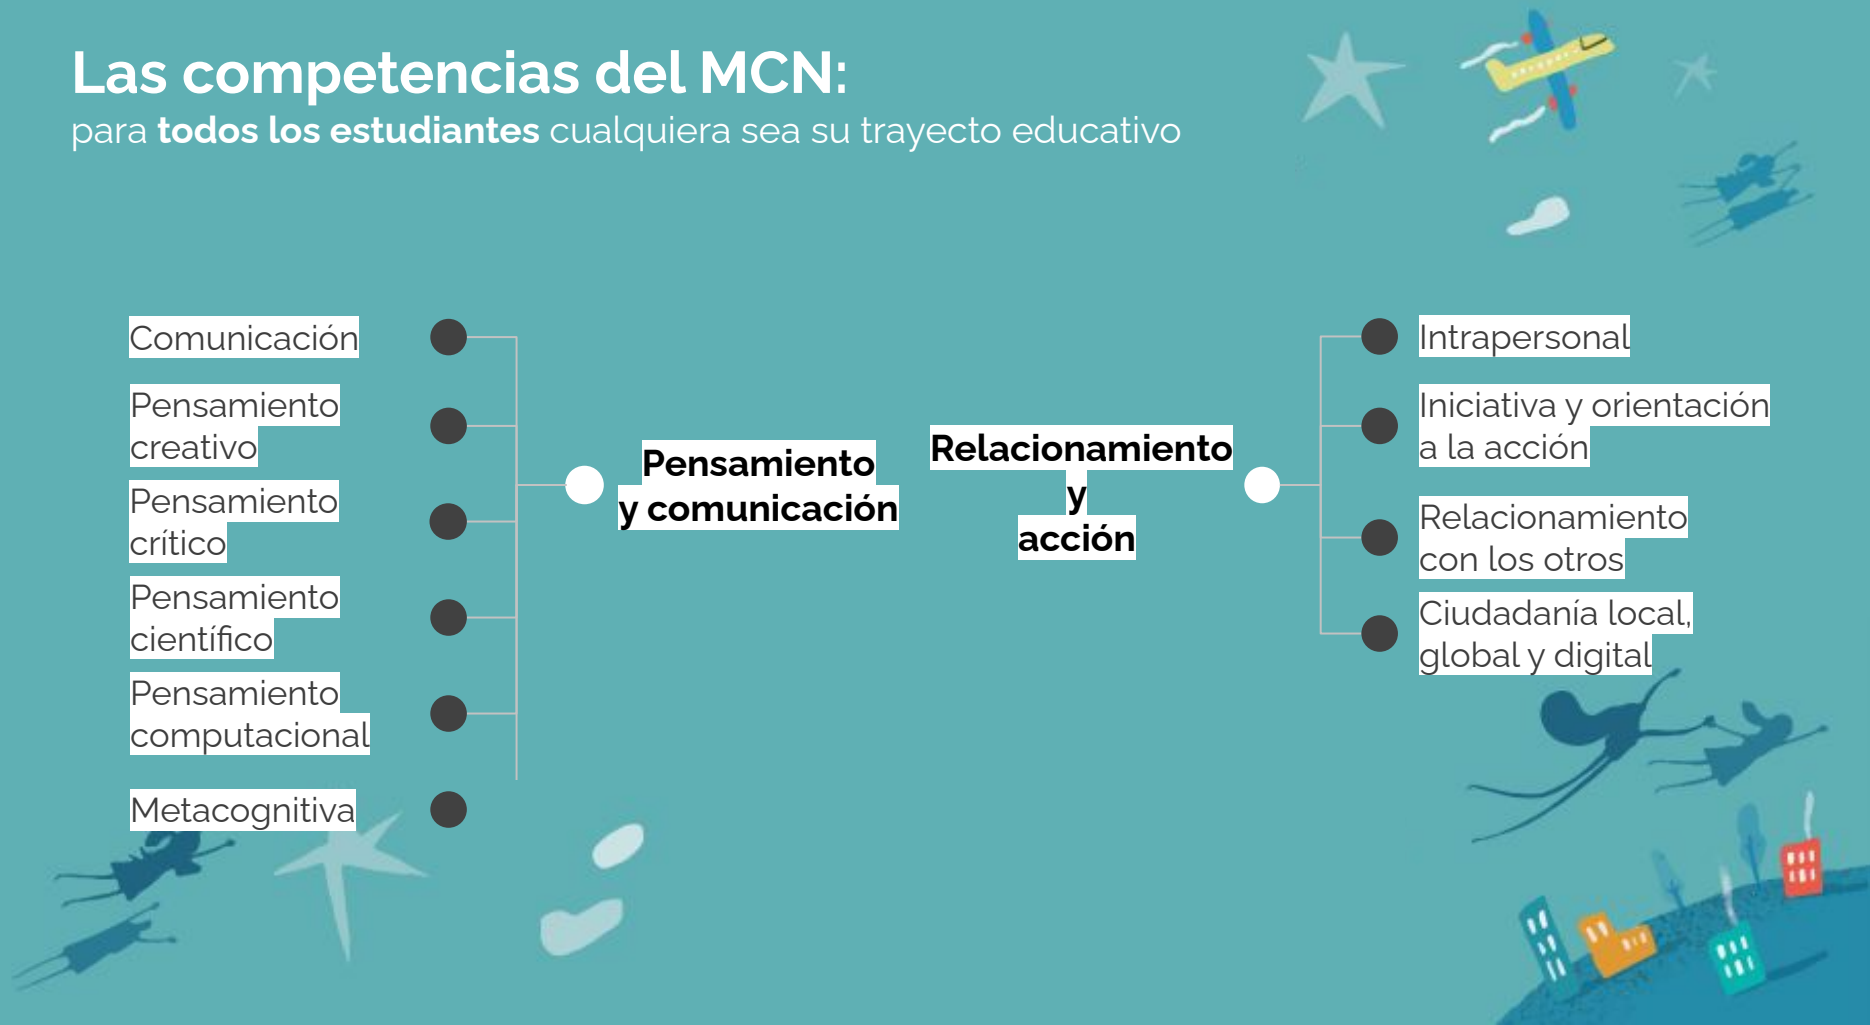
Las competencias del MCN:
para **todos los estudiantes** cualquiera sea su trayecto educativo

Comunicación

Pensamiento creativo

Pensamiento crítico

Pensamiento científico

Pensamiento computacional

Metacognitiva

Pensamiento y comunicación

Relacionamiento y acción

Intrapersonal

Iniciativa y orientación a la acción

Relacionamiento con los otros

Ciudadanía local, global y digital